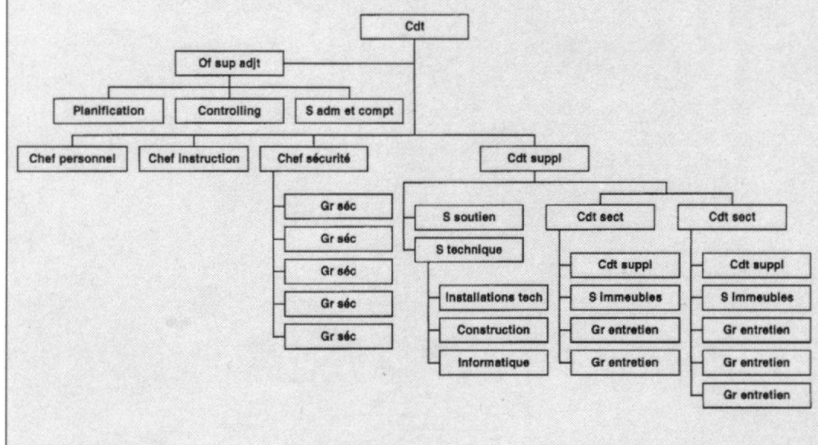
Cdt

Of sup adjt

Planification

Controlling

S adm et compt

Chef personnel

Chef instruction

Chef sécurité

Cdt suppl

Gr séc

Gr séc

Gr séc

Gr séc

Gr séc

S soutien

S technique

Installations tech

Construction

Informatique

Cdt sect

Cdt suppl

S immeubles

Gr entretien

Gr entretien

Cdt sect

Cdt suppl

S immeubles

Gr entretien

Gr entretien

Gr entretien